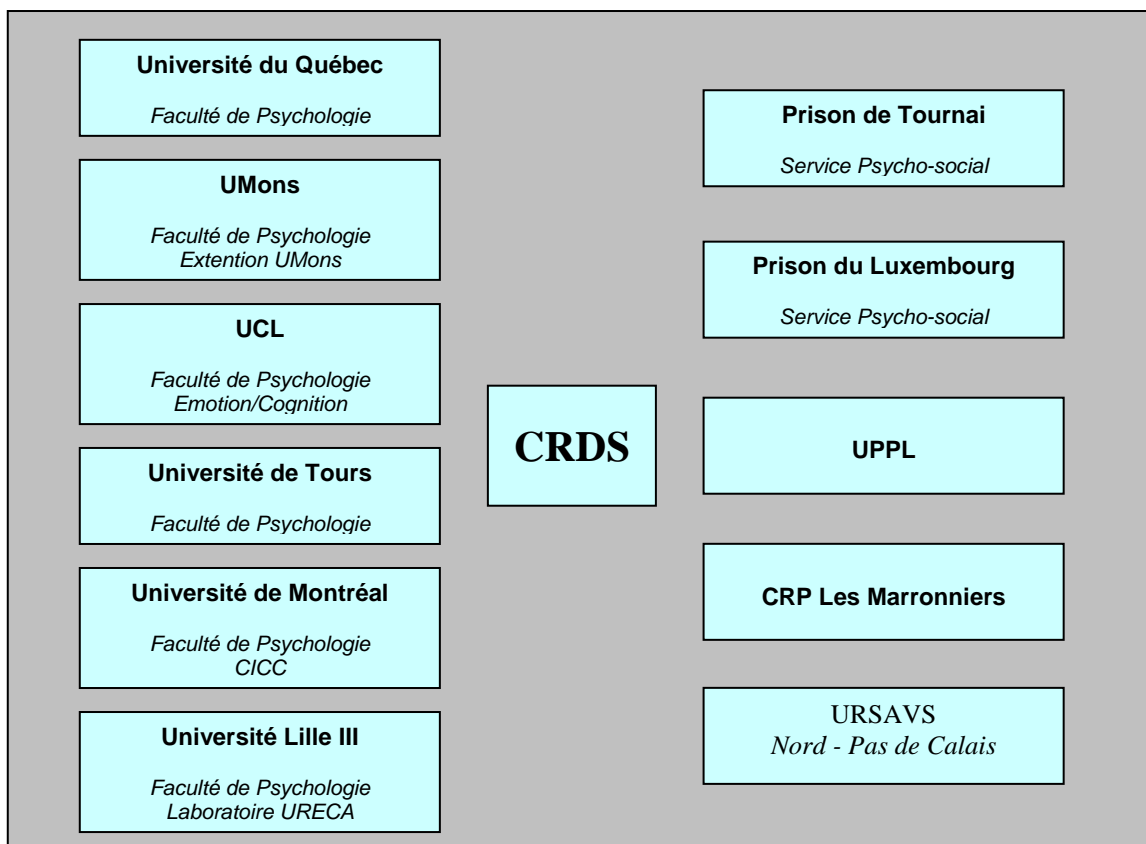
Université du Québec

Faculté de Psychologie

UMons

Faculté de Psychologie
Extention UMons

UCL

Faculté de Psychologie
Emotion/Cognition

Université de Tours

Faculté de Psychologie

Université de Montréal

Faculté de Psychologie
CICC

Université Lille III

Faculté de Psychologie
Laboratoire URECA

CRDS

Prison de Tournai

Service Psycho-social

Prison du Luxembourg

Service Psycho-social

UPPL

CRP Les Marronniers

URSAVS
Nord - Pas de Calais